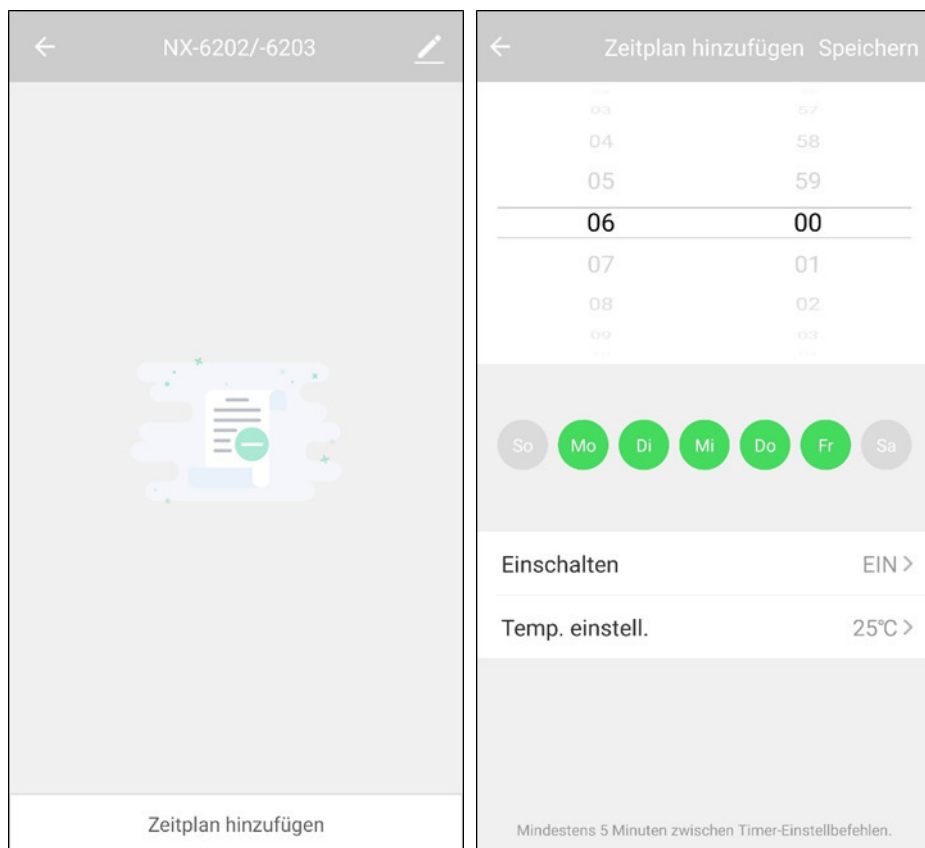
NX-6202/-6203

Zeitplan hinzufügen

Zeitplan hinzufügen Speichern

03 57
04 58
05 59
06 00
07 01
08 02
09 03

So Mo Di Mi Do Fr Sa

Einschalten EIN >

Temp. einstell. 25°C >

Mindestens 5 Minuten zwischen Timer-Einstellbefehlen.